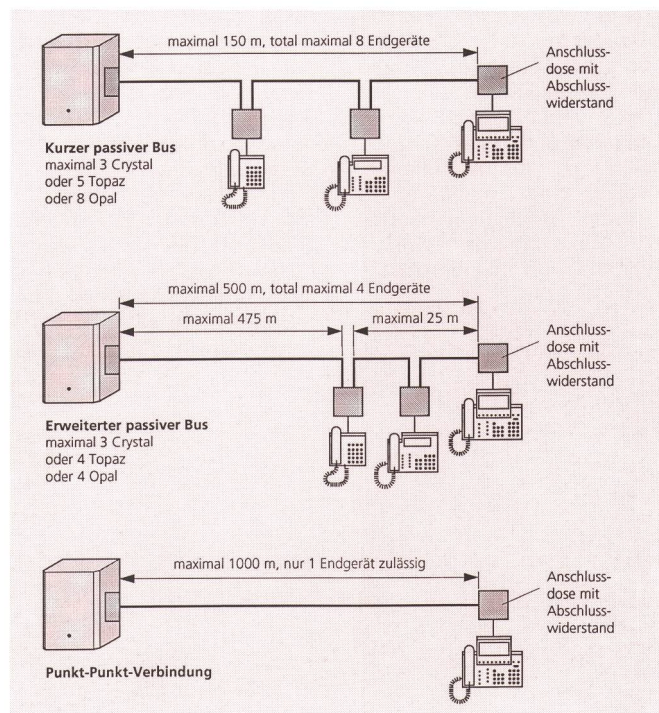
maximal 150 m, total maximal 8 Endgeräte

Anschlussdose mit Abschlusswiderstand

**Kurzer passiver Bus**
maximal 3 Crystal
oder 5 Topaz
oder 8 Opal

maximal 500 m, total maximal 4 Endgeräte

maximal 475 m

maximal 25 m

Anschlussdose mit Abschlusswiderstand

**Erweiterter passiver Bus**
maximal 3 Crystal
oder 4 Topaz
oder 4 Opal

maximal 1000 m, nur 1 Endgerät zulässig

Anschlussdose mit Abschlusswiderstand

**Punkt-Punkt-Verbindung**